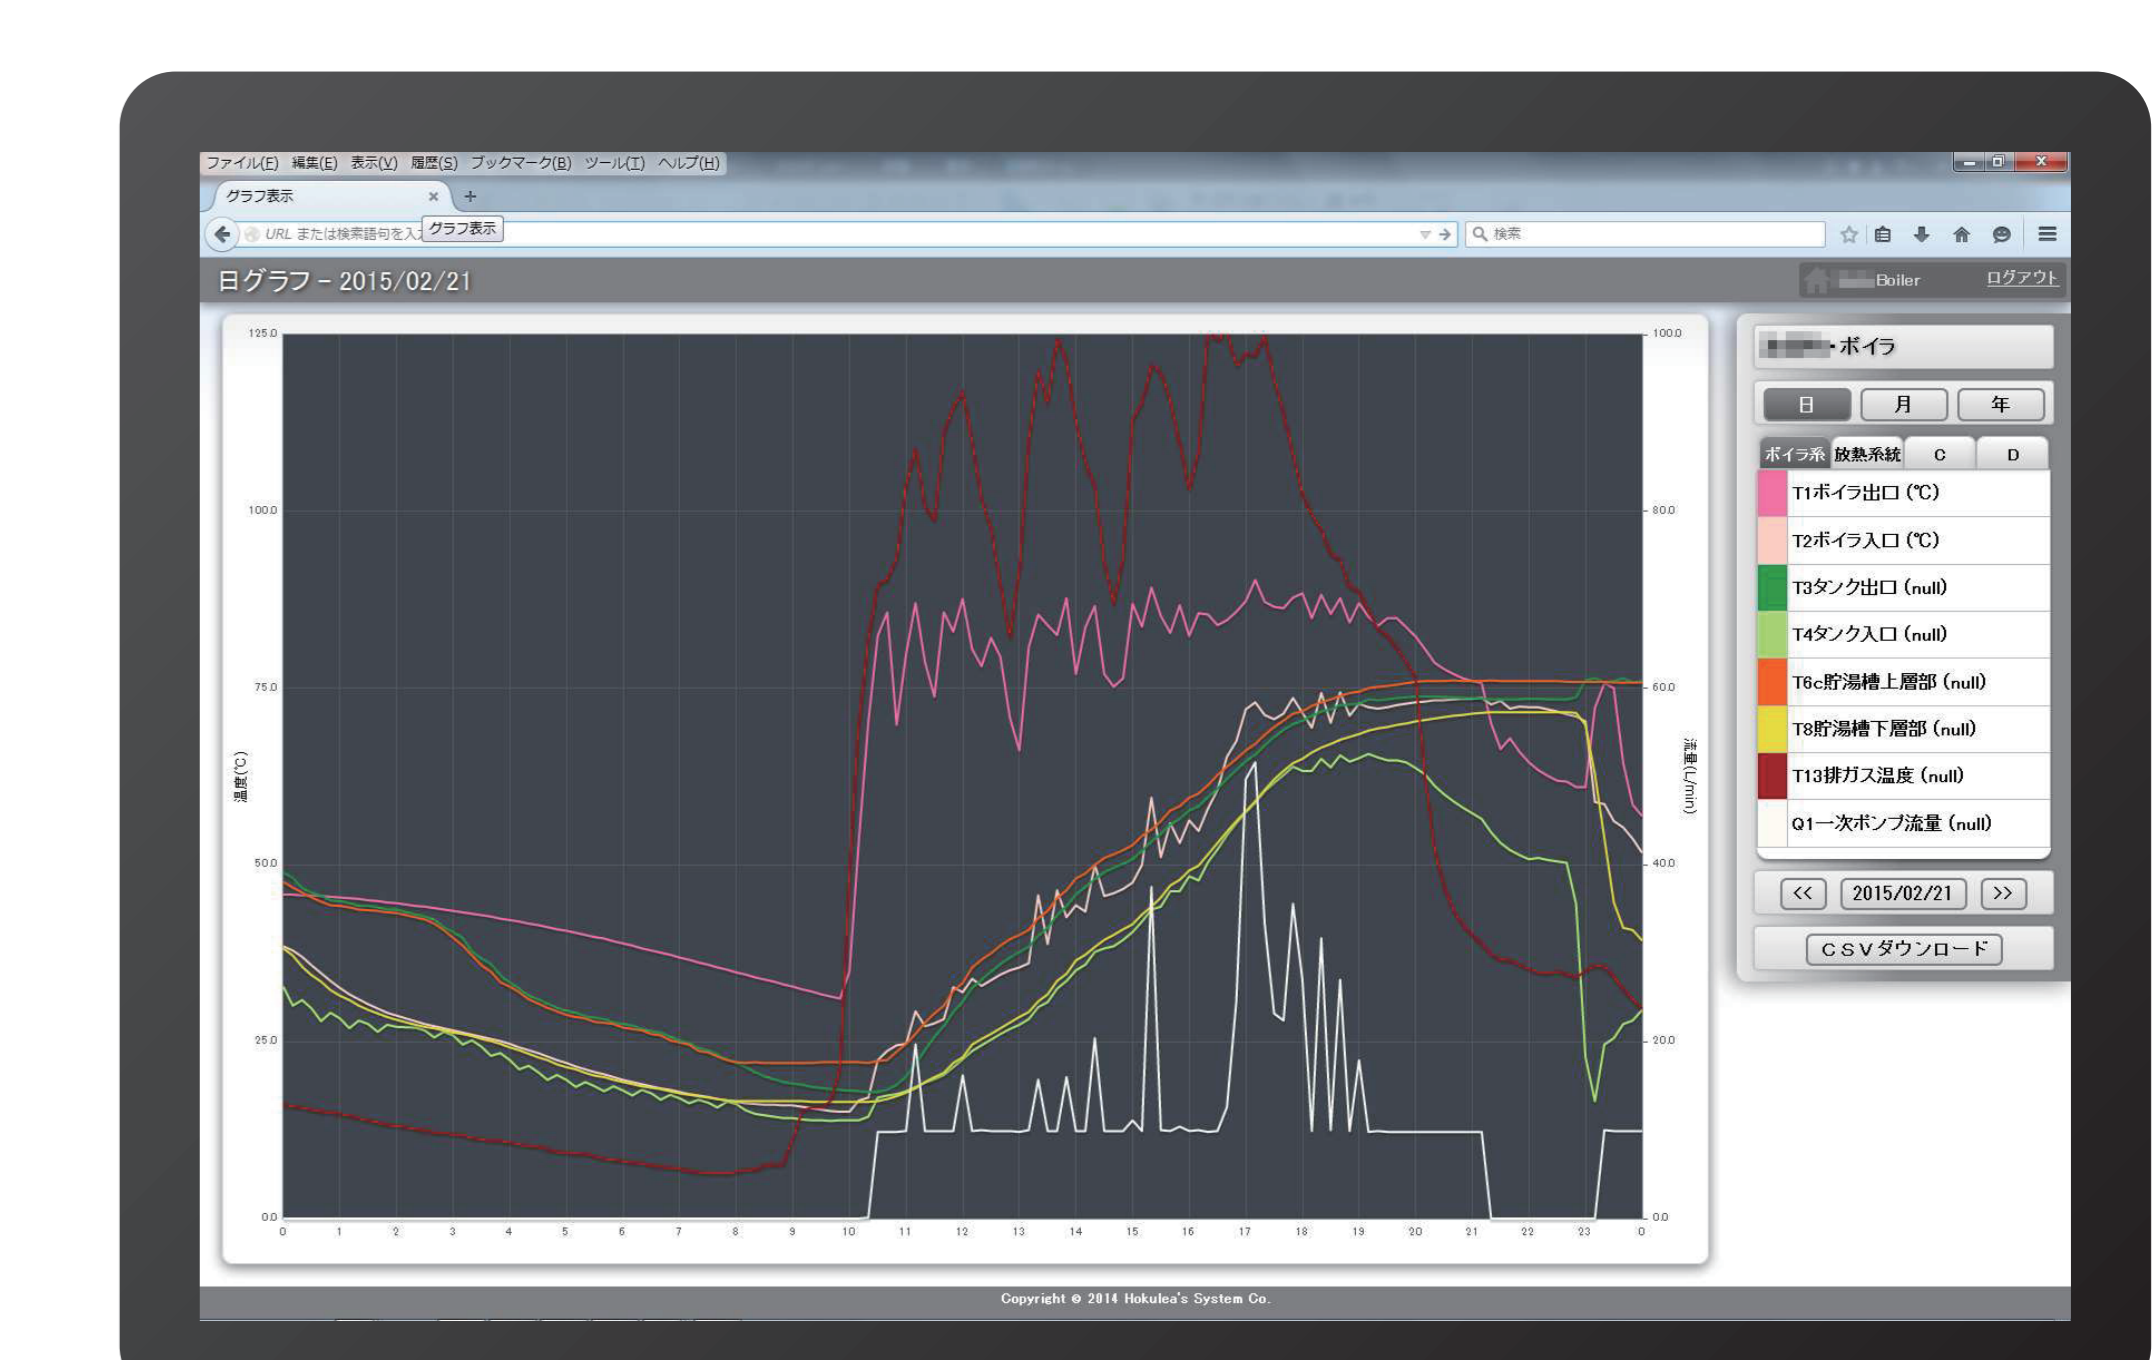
ファイル(F) 編集(E) 表示(V) 履歴(S) ブックマーク(B) ツール(T) ヘルプ(H)

グラフ表示 × +

URL または検索語句を入 グラフ表示

検索

日グラフ－2015/02/21

Boiler ログアウト

125.0
100.0
75.0
50.0
25.0
0.0

温度(℃)

100.0
80.0
60.0
40.0
20.0
0.0

流量(L/min)

0 1 2 3 4 5 6 7 8 9 10 11 12 13 14 15 16 17 18 19 20 21 22 23 0

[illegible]ボイラ

日 月 年

ボイラ系 放熱系統 C D

T1ボイラ出口 (℃)
T2ボイラ入口 (℃)
T3タンク出口 (null)
T4タンク入口 (null)
T6c貯湯槽上層部 (null)
T8貯湯槽下層部 (null)
T13排ガス温度 (null)
Q1一次ポンプ流量 (null)

<< 2015/02/21 >>

CSVダウンロード

Copyright © 2014 Hokulea's System Co.